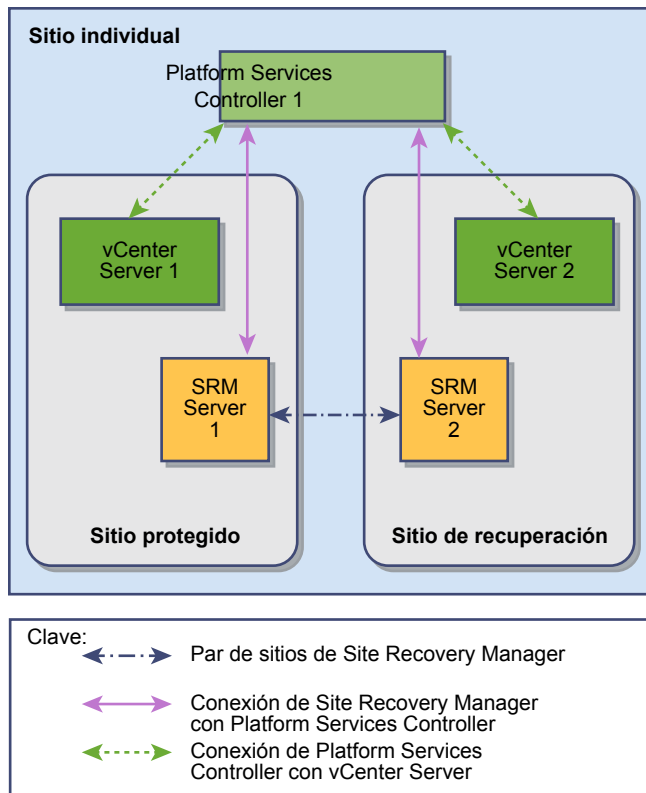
Sitio individual

Platform Services Controller 1

vCenter Server 1

vCenter Server 2

SRM Server 1

SRM Server 2

Sitio protegido

Sitio de recuperación

Clave:

Par de sitios de Site Recovery Manager

Conexión de Site Recovery Manager con Platform Services Controller

Conexión de Platform Services Controller con vCenter Server